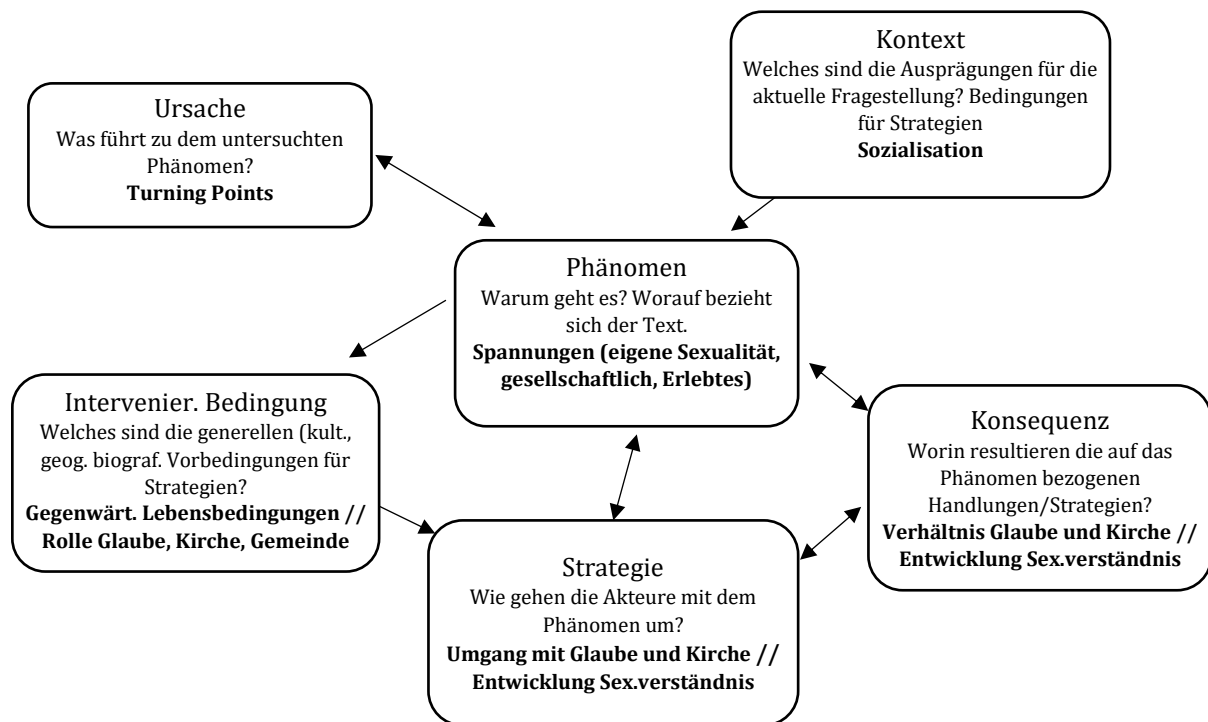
Kontext
Welches sind die Ausprägungen für die aktuelle Fragestellung? Bedingungen für Strategien
**Sozialisation**

Ursache
Was führt zu dem untersuchten Phänomen?
**Turning Points**

Phänomen
Warum geht es? Worauf bezieht sich der Text.
**Spannungen (eigene Sexualität, gesellschaftlich, Erlebtes)**

Intervenier. Bedingung
Welches sind die generellen (kult., geog. biograf. Vorbedingungen für Strategien?
**Gegenwärt. Lebensbedingungen // Rolle Glaube, Kirche, Gemeinde**

Konsequenz
Worin resultieren die auf das Phänomen bezogenen Handlungen/Strategien?
**Verhältnis Glaube und Kirche // Entwicklung Sex.verständnis**

Strategie
Wie gehen die Akteure mit dem Phänomen um?
**Umgang mit Glaube und Kirche // Entwicklung Sex.verständnis**